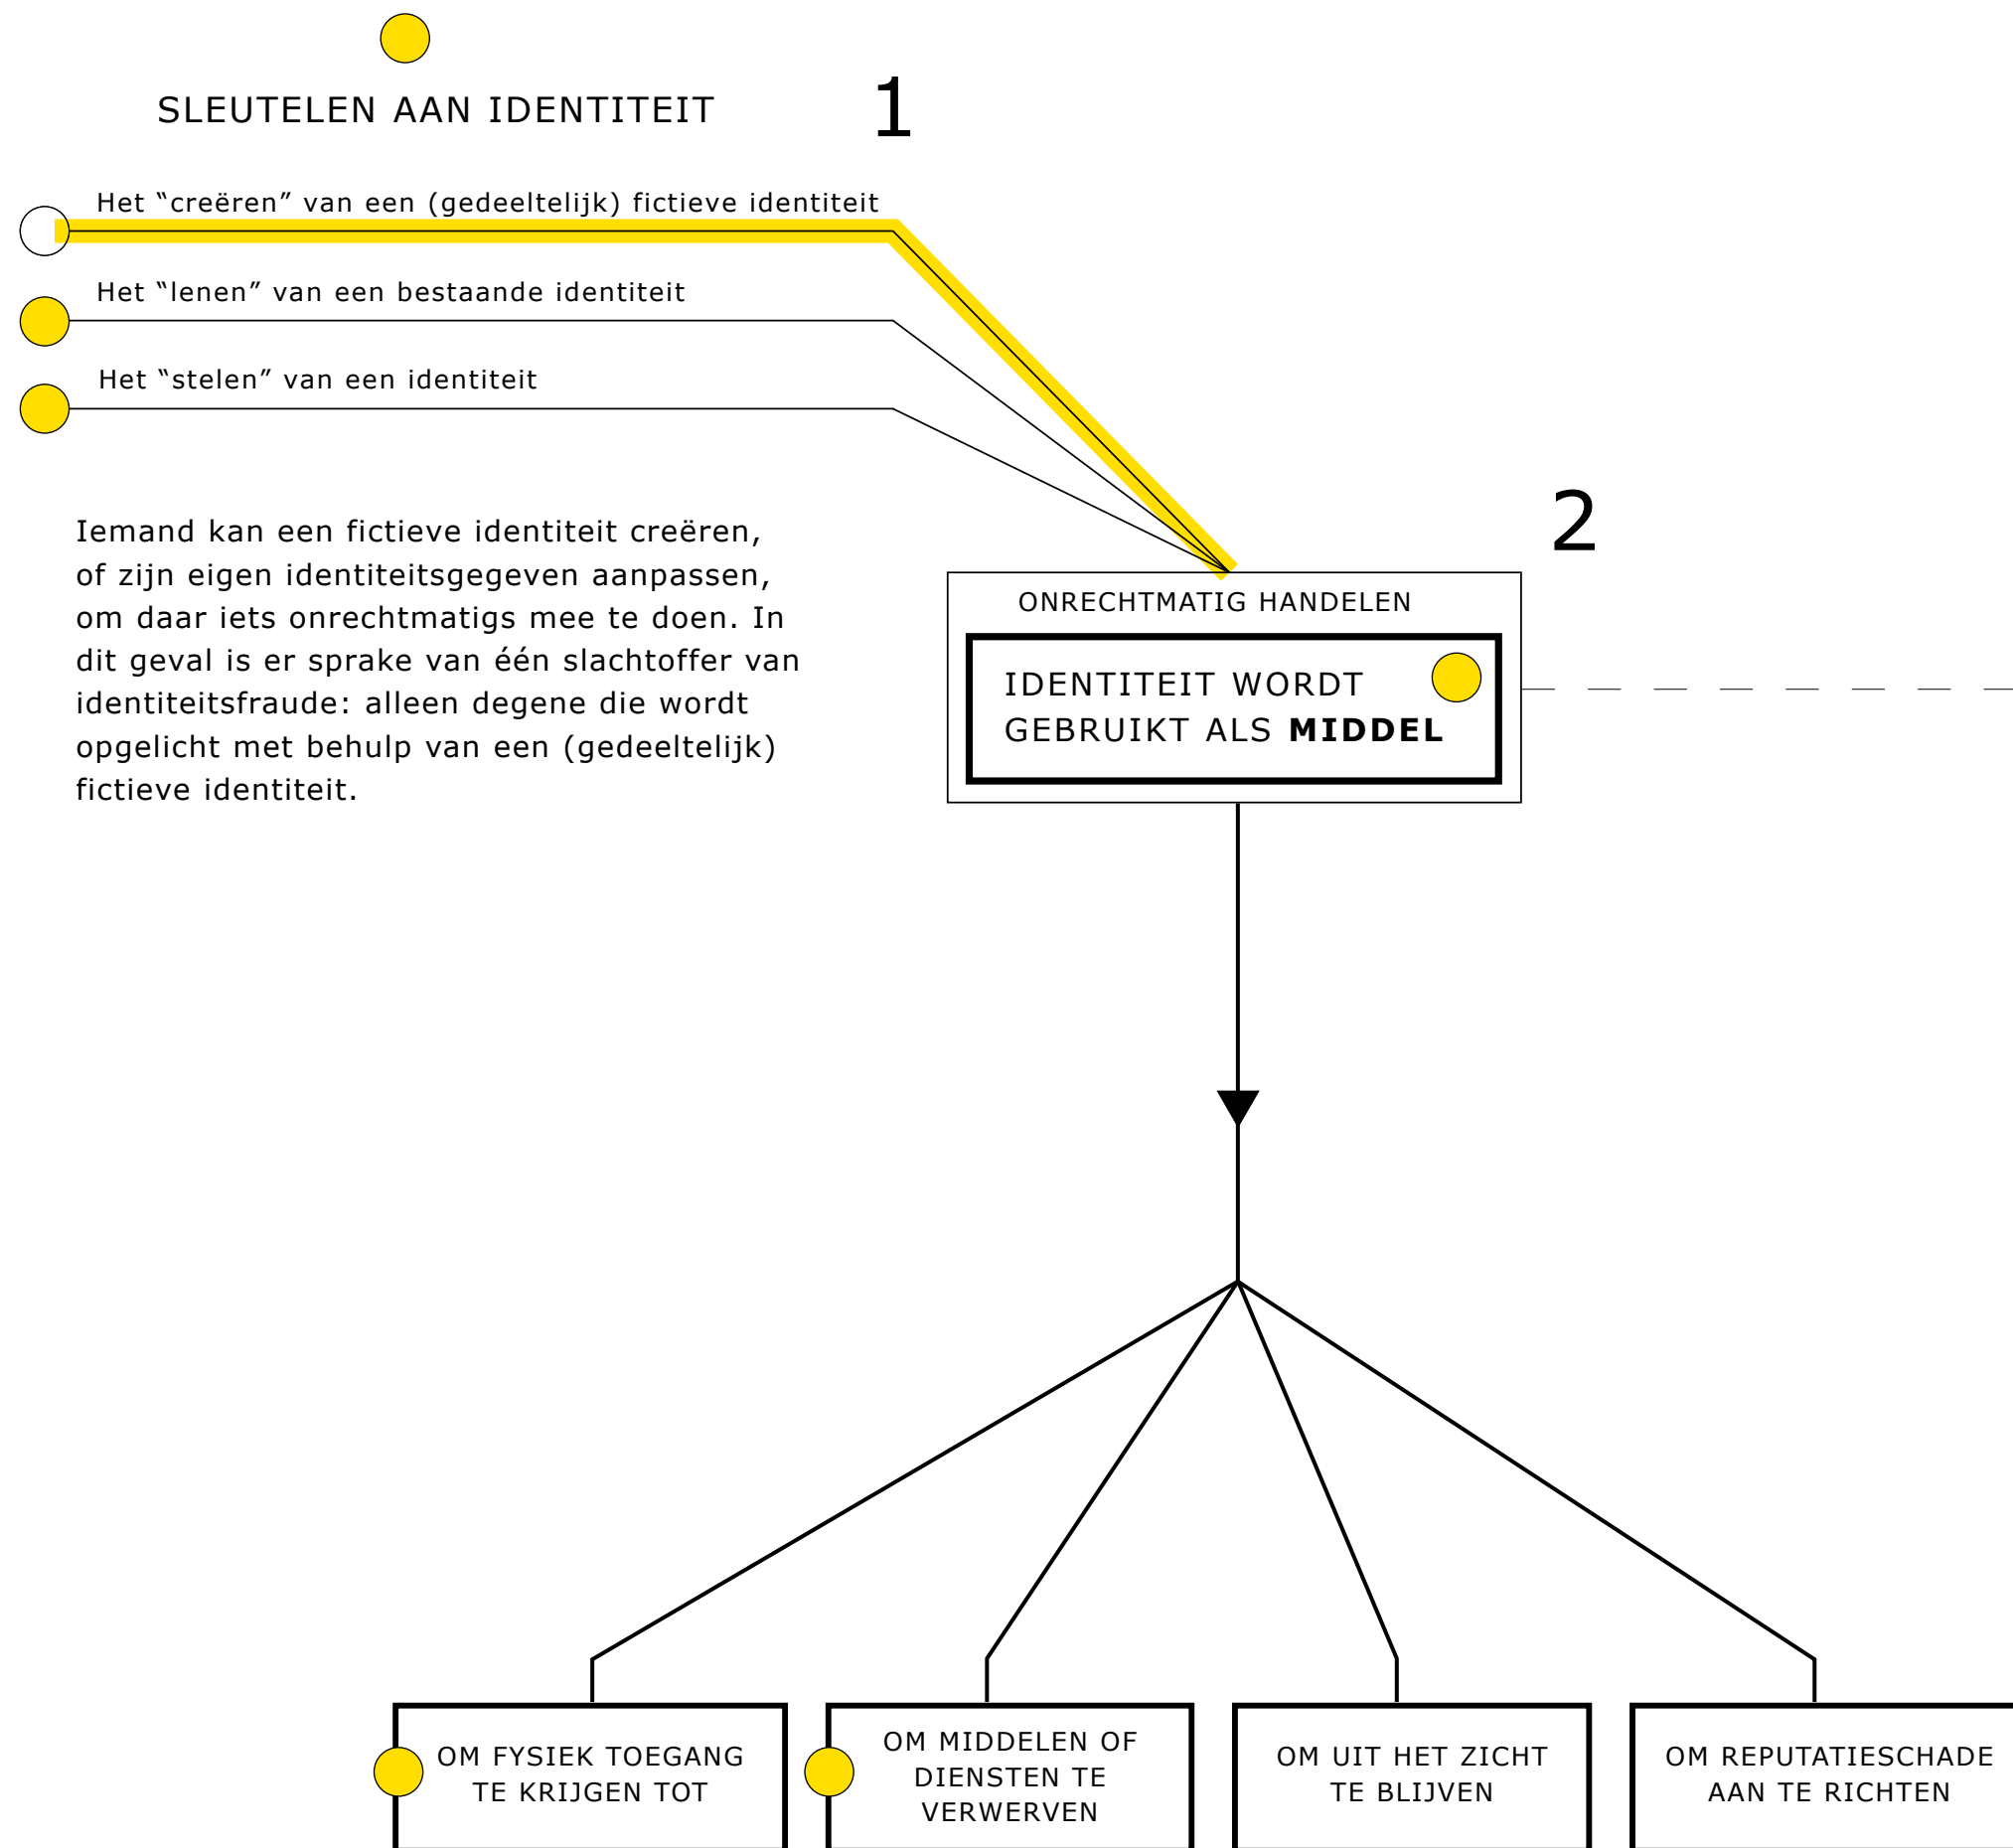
SLEUTELEN AAN IDENTITEIT

1

Het “creëren” van een (gedeeltelijk) fictieve identiteit

Het “lenen” van een bestaande identiteit

Het “stelen” van een identiteit

Iemand kan een fictieve identiteit creëren, of zijn eigen identiteitsgegeven aanpassen, om daar iets onrechtmatigs mee te doen. In dit geval is er sprake van één slachtoffer van identiteitsfraude: alleen degene die wordt opgelicht met behulp van een (gedeeltelijk) fictieve identiteit.

2

ONRECHTMATIG HANDELEN

IDENTITEIT WORDT GEBRUIKT ALS **MIDDEL**

OM FYSIEK TOEGANG TE KRIJGEN TOT

OM MIDDELEN OF DIENSTEN TE VERWERVEN

OM UIT HET ZICHT TE BLIJVEN

OM REPUTATIESCHADE AAN TE RICHTEN